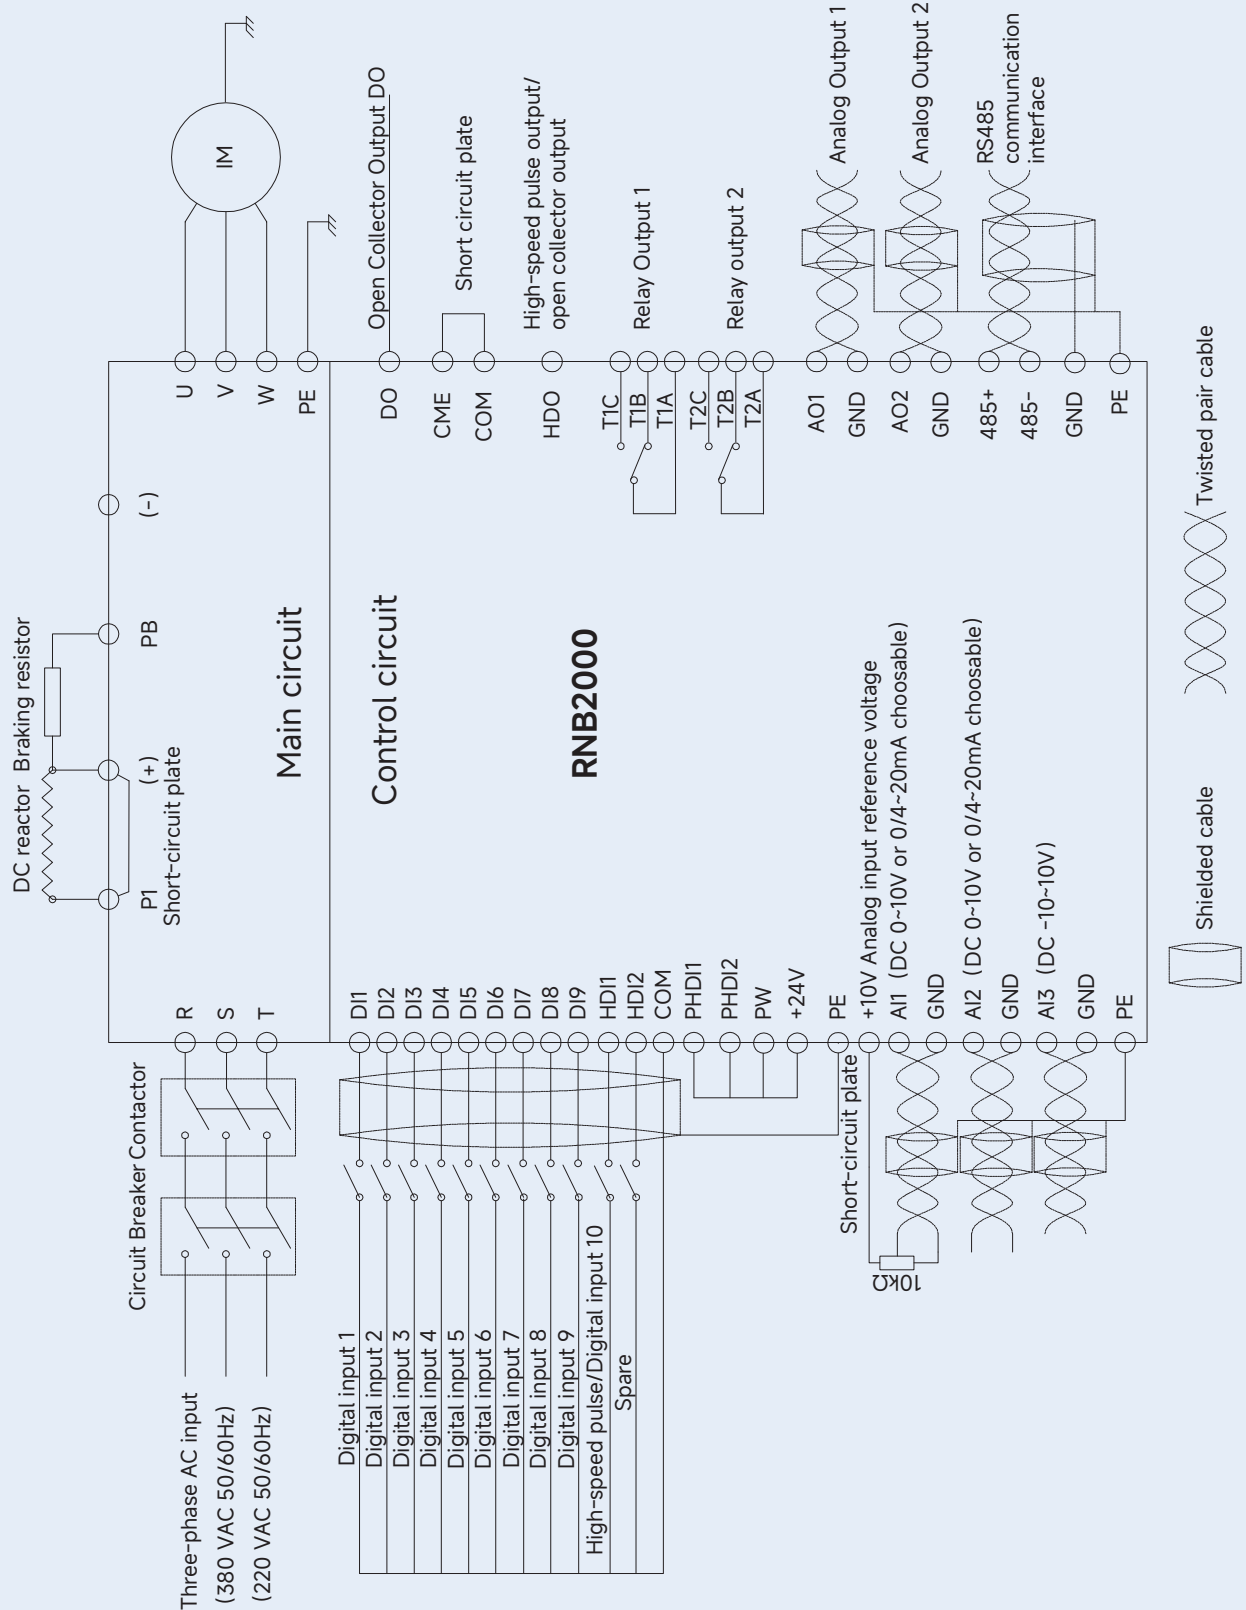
DC reactor Braking resistor
P1 (+) PB (-)
Short-circuit plate
IM
U
V
W
PE
Open Collector Output DO
DO
Short circuit plate
CME
COM
High-speed pulse output/ open collector output
HDO
Relay Output 1
T1C
T1B
T1A
Relay output 2
T2C
T2B
T2A
Analog Output 1
AO1
GND
Analog Output 2
AO2
GND
RS485 communication interface
485+
485-
GND
PE
Main circuit
Control circuit
RNB2000
Circuit Breaker Contactor
Three-phase AC input
(380 VAC 50/60Hz)
(220 VAC 50/60Hz)
R
S
T
Digital input 1
Digital input 2
Digital input 3
Digital input 4
Digital input 5
Digital input 6
Digital input 7
Digital input 8
Digital input 9
High-speed pulse/Digital input 10
Spare
DI1
DI2
DI3
DI4
DI5
DI6
DI7
DI8
DI9
HDI1
HDI2
COM
PHDI1
PHDI2
PW
+24V
PE
Short-circuit plate
+10V Analog input reference voltage
AI1 (DC 0~10V or 0/4~20mA choosable)
GND
AI2 (DC 0~10V or 0/4~20mA choosable)
GND
AI3 (DC -10~10V)
GND
PE
10KΩ
Shielded cable
Twisted pair cable